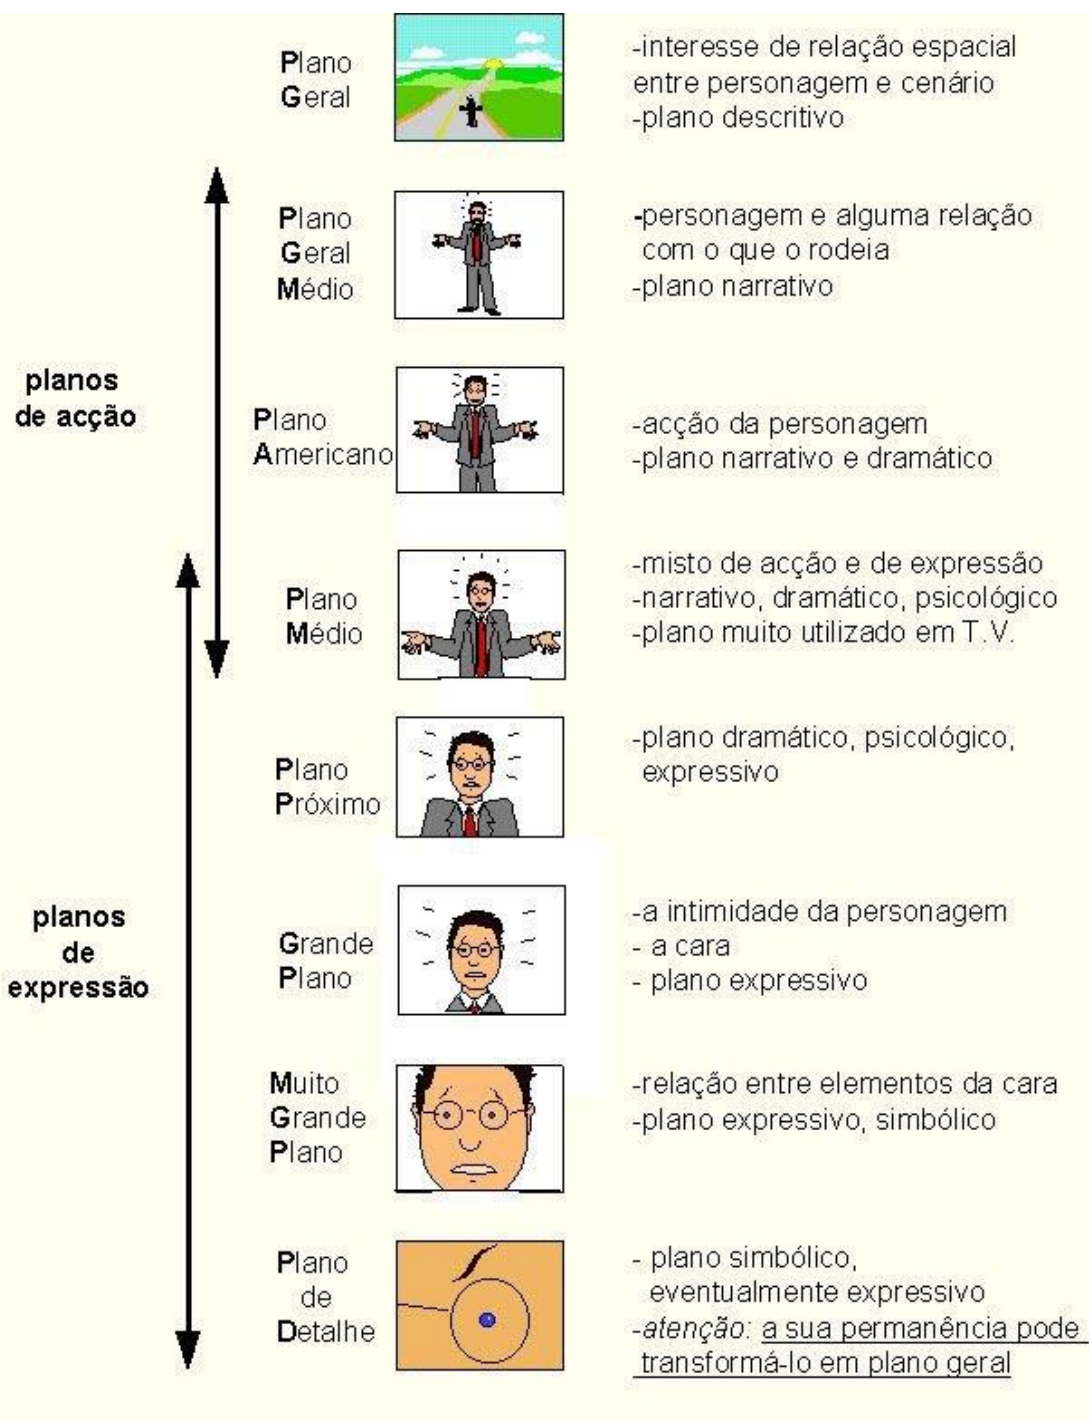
Plano Geral

-interesse de relação espacial entre personagem e cenário
-plano descritivo

Plano Geral Médio

-personagem e alguma relação com o que o rodeia
-plano narrativo

planos de acção

Plano Americano

-acção da personagem
-plano narrativo e dramático

Plano Médio

-misto de acção e de expressão
-narrativo, dramático, psicológico
-plano muito utilizado em T.V.

Plano Próximo

-plano dramático, psicológico, expressivo

planos de expressão

Grande Plano

-a intimidade da personagem
- a cara
- plano expressivo

Muito Grande Plano

-relação entre elementos da cara
-plano expressivo, simbólico

Plano de Detalhe

- plano simbólico, eventualmente expressivo
-atenção: a sua permanência pode transformá-lo em plano geral